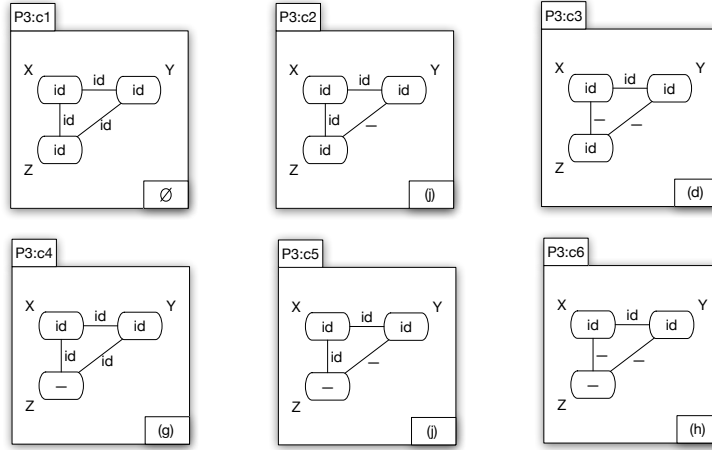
P3:c1

X id Y

id id

id id

Z id

∅

P3:c2

X id Y

id id

id —

Z id

(j)

P3:c3

X id Y

id id

— —

Z id

(d)

P3:c4

X id Y

id id

id id

Z —

(g)

P3:c5

X id Y

id id

id —

Z —

(j)

P3:c6

X id Y

id id

— —

Z —

(h)